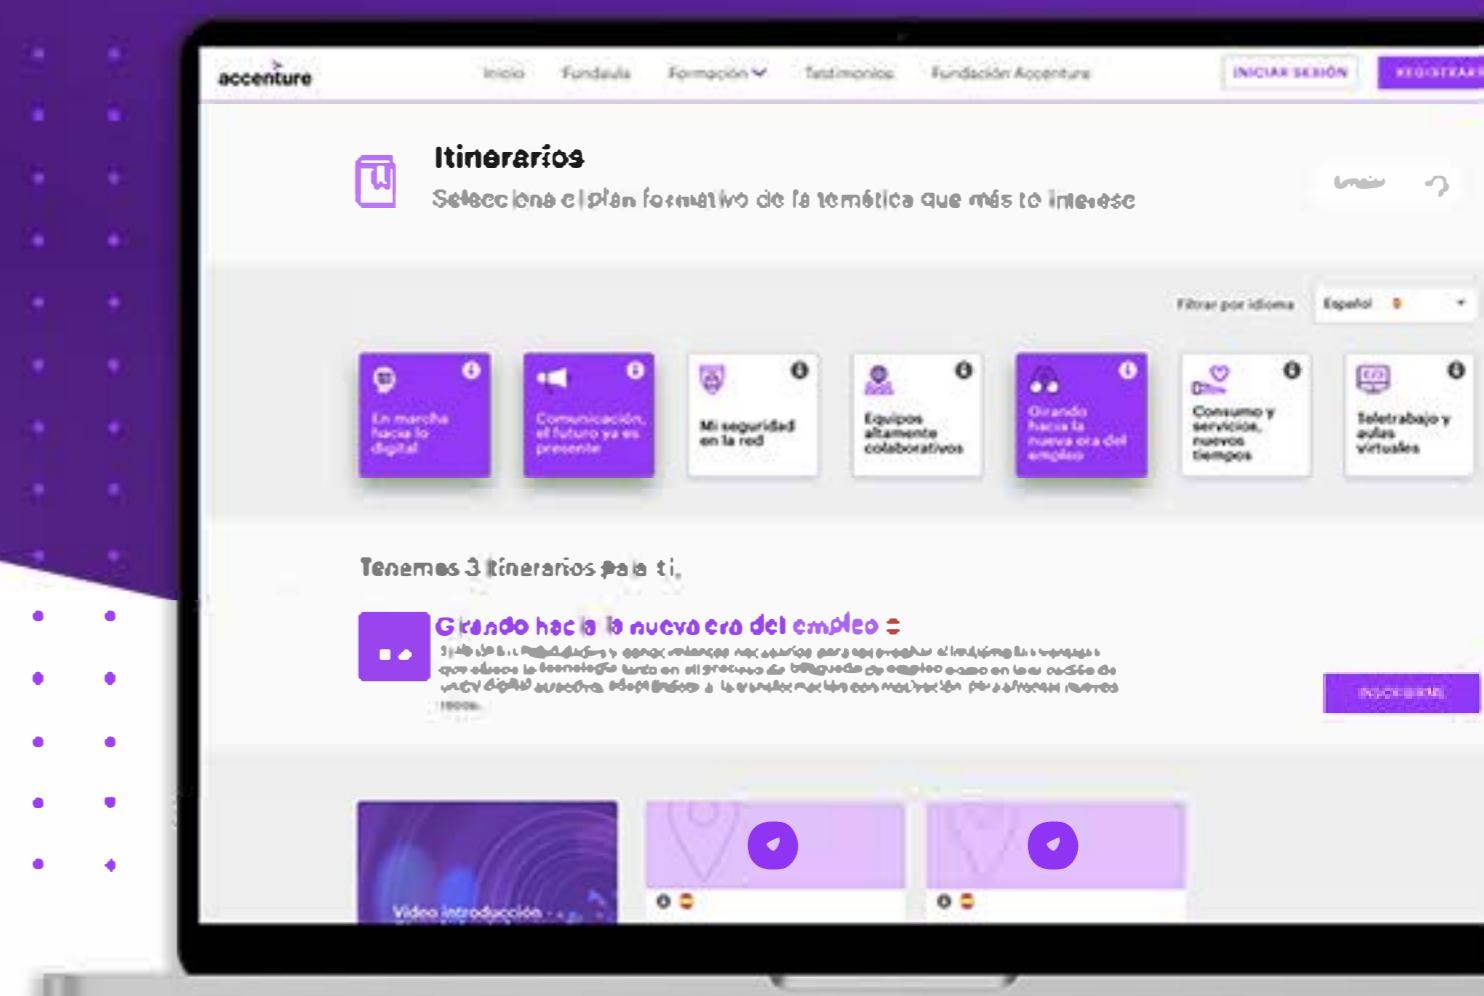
accenture

Inicio Fundaula Formación Testimonios Fundación Accenture

INICIAR SESIÓN REGISTRAR

Itinerarios

Selecciona el plan formativo de la temática que más te interese

Filtrar por idioma Español

En marcha hacia lo digital

Comunicación, el futuro ya es presente

Mi seguridad en la red

Equipos altamente colaborativos

Girando hacia la nueva era del empleo

Consumo y servicios, nuevos tiempos

Teletrabajo y aulas virtuales

Tenemos 3 itinerarios para ti.

Girando hacia la nueva era del empleo

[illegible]

INSCRIBIRME

Video introducción